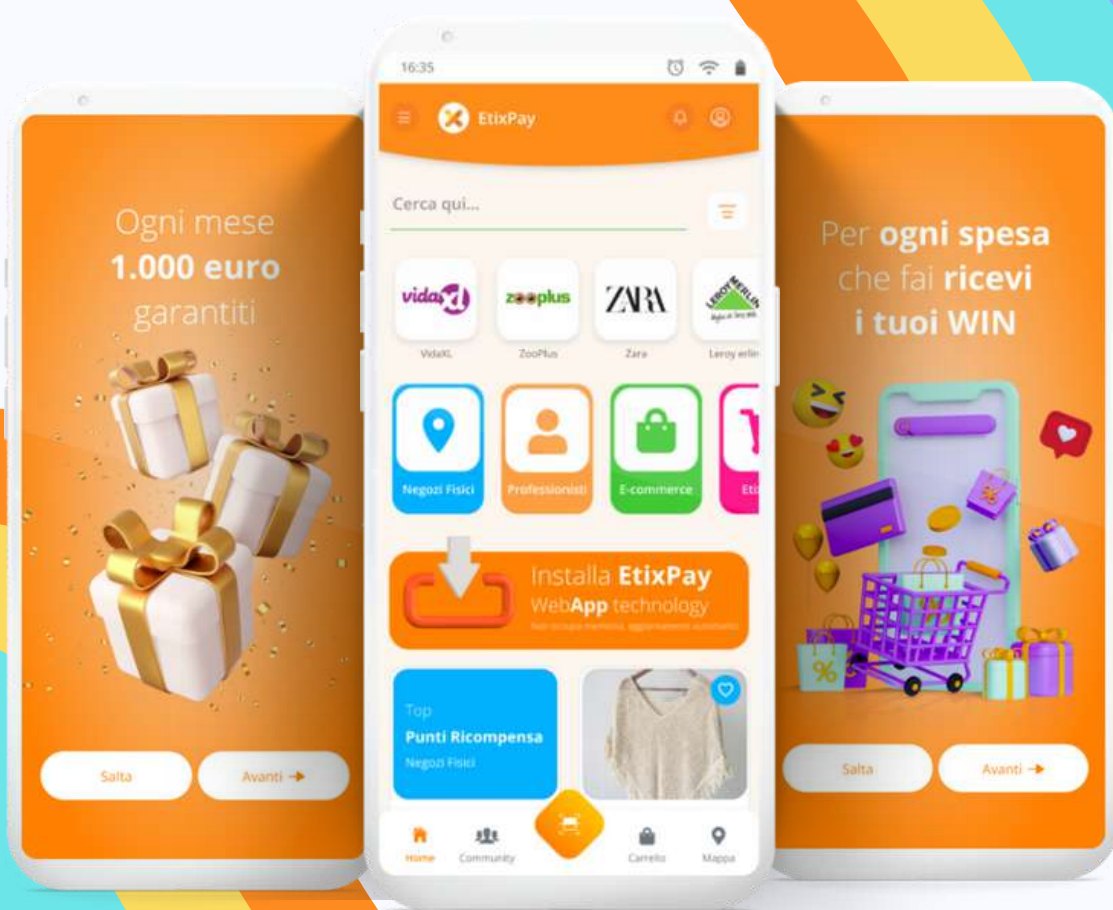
Ogni mese
**1.000 euro**
garantiti

Salta

Avanti →

16:35

EtixPay

Cerca qui...

vidaXL
VidaXL

zooplus
ZooPlus

ZARA
Zara

LEROY MERLIN
Leroy erlin

Negozi Fisici

Professionisti

E-commerce

Eti

Installa **EtixPay**
Web**App** technology
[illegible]

Top
**Punti Ricompensa**
Negozi Fisici

Home

Community

Carrello

Mappa

Per **ogni spesa**
che fai **ricevi**
**i tuoi WIN**

Salta

Avanti →